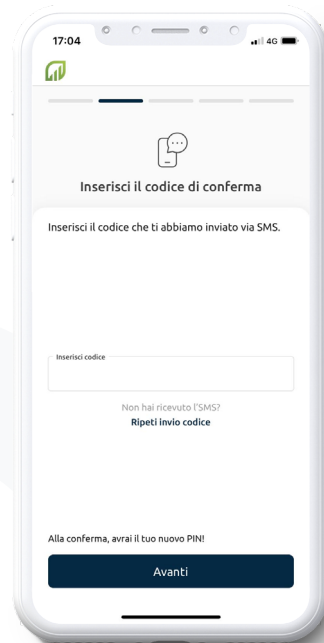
17:04

4G

Inserisci il codice di conferma

Inserisci il codice che ti abbiamo inviato via SMS.

Inserisci codice

Non hai ricevuto l'SMS?

Ripeti invio codice

Alla conferma, avrai il tuo nuovo PIN!

Avanti